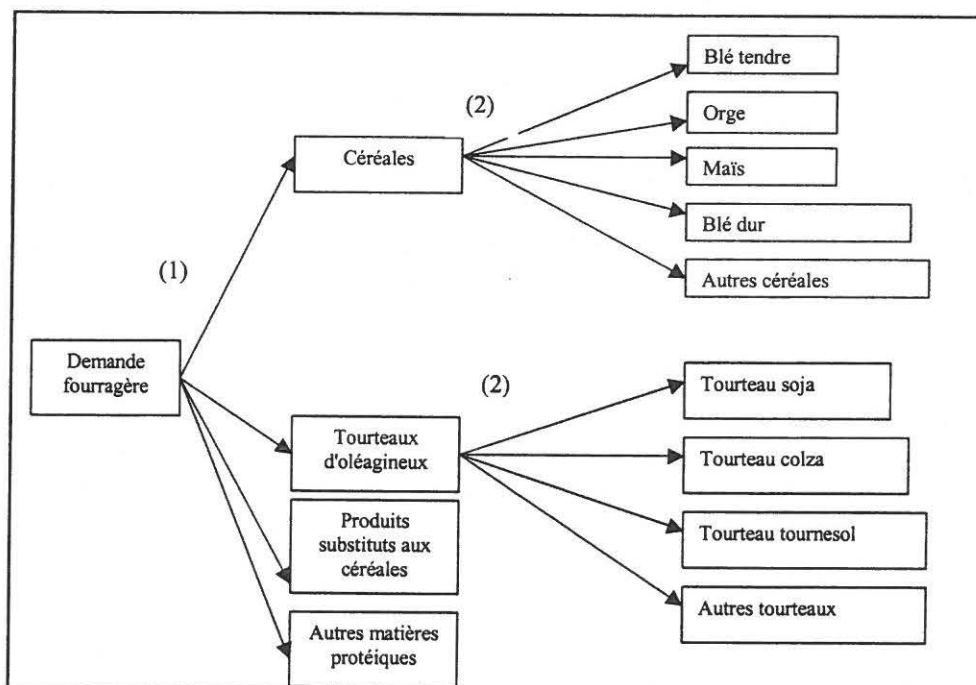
Demande fourragère

(1)

Céréales

(2)

Blé tendre

Orge

Maïs

Blé dur

Autres céréales

Tourteaux d'oléagineux

(2)

Tourteau soja

Tourteau colza

Tourteau tournesol

Autres tourteaux

Produits substituts aux céréales

Autres matières protéiques